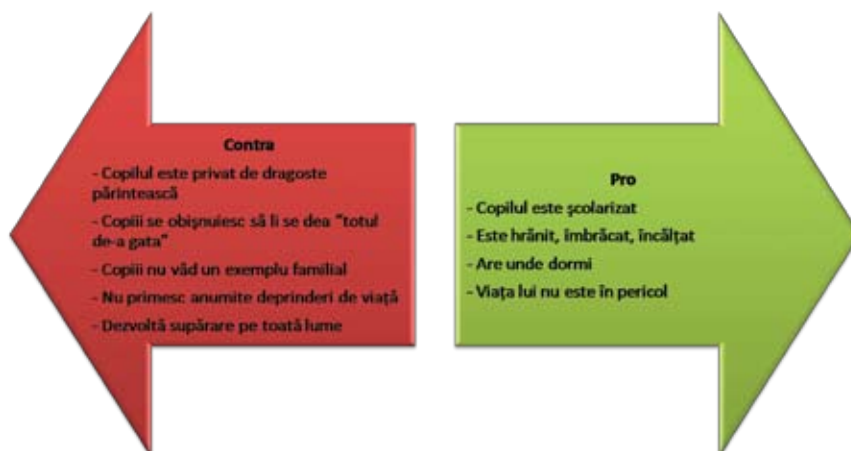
Contra

- Copilul este privat de dragoste părintească

- Copiii se obişnuiesc să li se dea "totul de-a gata"

- Copiii nu văd un exemplu familial

- Nu primesc anumite deprinderi de viaţă

- Dezvoltă supărare pe toată lume

Pro

- Copilul este şcolarizat

- Este hrănit, îmbrăcat, încălţat

- Are unde dormi

- Viaţa lui nu este în pericol